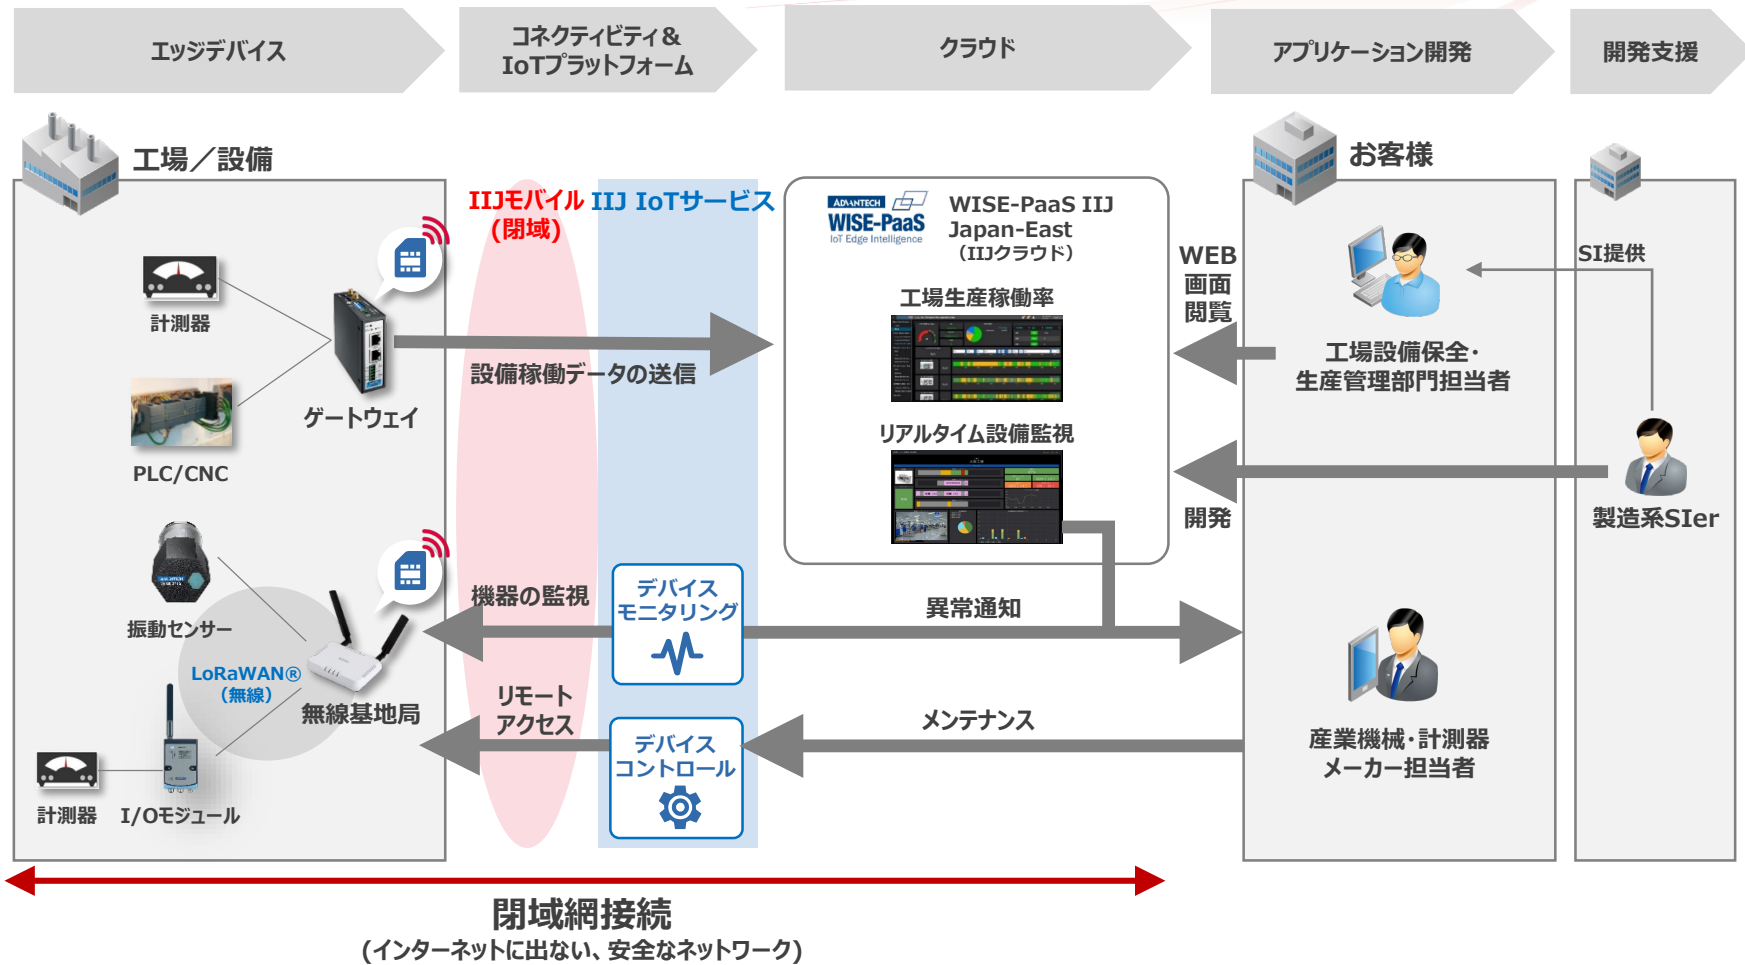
エッジデバイス

コネクティビティ＆ IoTプラットフォーム

クラウド

アプリケーション開発

開発支援

工場／設備

IIJモバイル IIJ IoTサービス （閉域）

ADVANTECH WISE-PaaS IoT Edge Intelligence

WISE-PaaS IIJ Japan-East （IIJクラウド）

お客様

計測器

ゲートウェイ

PLC/CNC

設備稼働データの送信

工場生産稼働率

WEB 画面 閲覧

工場設備保全・生産管理部門担当者

SI提供

リアルタイム設備監視

開発

製造系SIer

振動センサー

LoRaWAN® （無線）

無線基地局

機器の監視

デバイス モニタリング

異常通知

リモート アクセス

デバイス コントロール

メンテナンス

産業機械・計測器 メーカー担当者

計測器

I/Oモジュール

閉域網接続 (インターネットに出ない、安全なネットワーク)